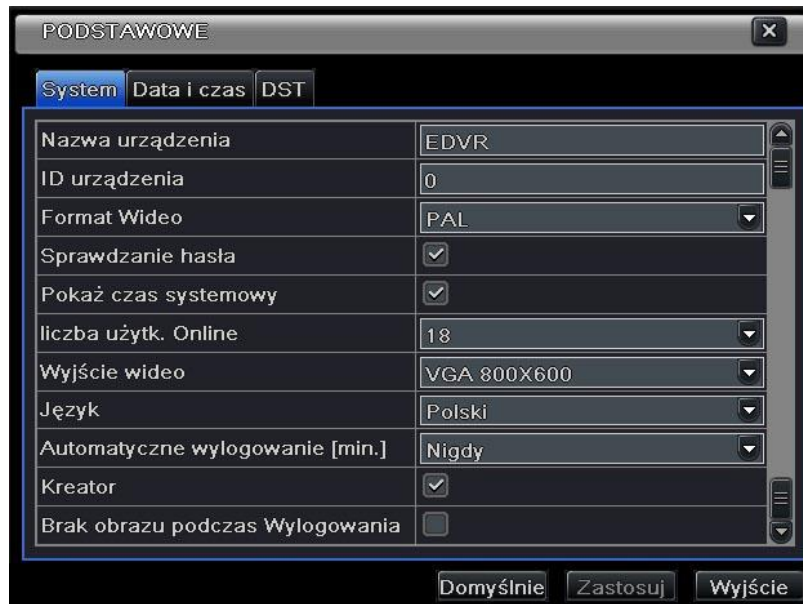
PODSTAWOWE

System | Data i czas | DST

| | |
|---|---|
| Nazwa urządzenia | EDVR |
| ID urządzenia | 0 |
| Format Wideo | PAL |
| Sprawdzanie hasła | |
| Pokaż czas systemowy | |
| liczba użytk. Online | 18 |
| Wyjście wideo | VGA 800X600 |
| Język | Polski |
| Automatyczne wylogowanie [min.] | Nigdy |
| Kreator | |
| Brak obrazu podczas Wylogowania | |

Domyślnie | Zastosuj | Wyjście